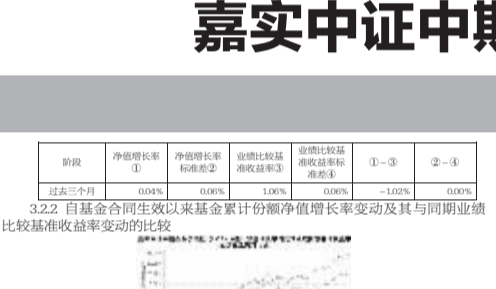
嘉实中证中期

| 阶段 | 净值增长率① | 净值增长率标准差② | 业绩比较基准收益率③ | 业绩比较基准收益率标准差④ | ①－③ | ②－④ |
|---|---|---|---|---|---|---|
| 过去三个月 | 0.04% | 0.06% | 1.06% | 0.06% | －1.02% | 0.00% |

3.2.2 自基金合同生效以来基金累计份额净值增长率变动及其与同期业绩比较基准收益率变动的比较

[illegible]